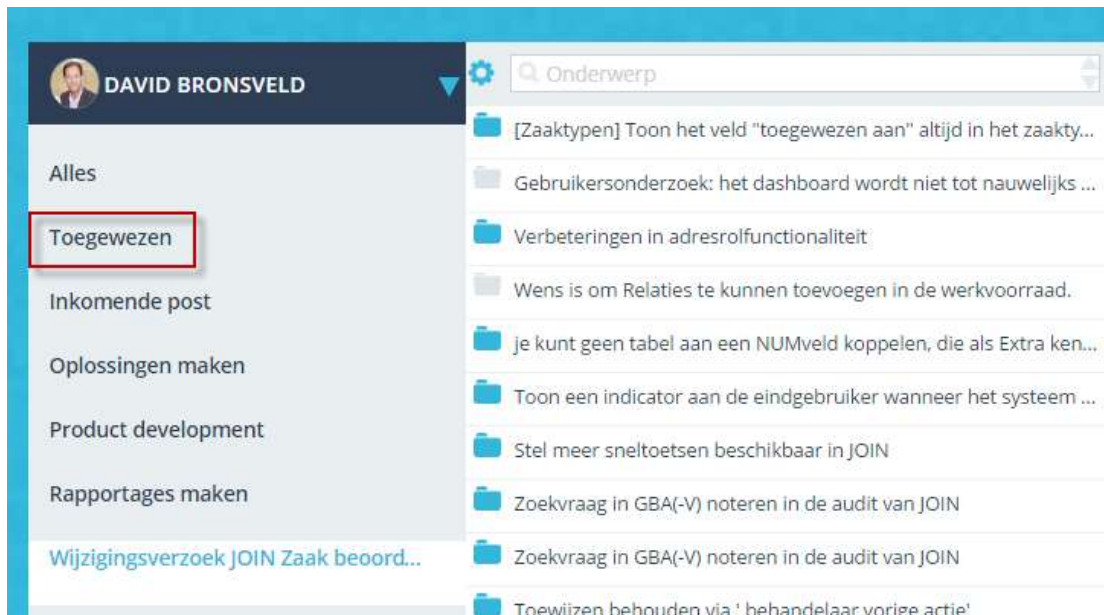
DAVID BRONSVELD

Alles

Toegewezen

Inkomende post

Oplossingen maken

Product development

Rapportages maken

Wijzigingsverzoek JOIN Zaak beoord...

Onderwerp

[Zaaktypen] Toon het veld "toegewezen aan" altijd in het zaakty...

Gebruikersonderzoek: het dashboard wordt niet tot nauwelijks ...

Verbeteringen in adresrolfunctionaliteit

Wens is om Relaties te kunnen toevoegen in de werkvoorraad.

je kunt geen tabel aan een NUMveld koppelen, die als Extra ken...

Toon een indicator aan de eindgebruiker wanneer het systeem ...

Stel meer sneltoetsen beschikbaar in JOIN

Zoekvraag in GBA(-V) noteren in de audit van JOIN

Zoekvraag in GBA(-V) noteren in de audit van JOIN

Toewijzen behouden via ' behandelaar vorige actie'